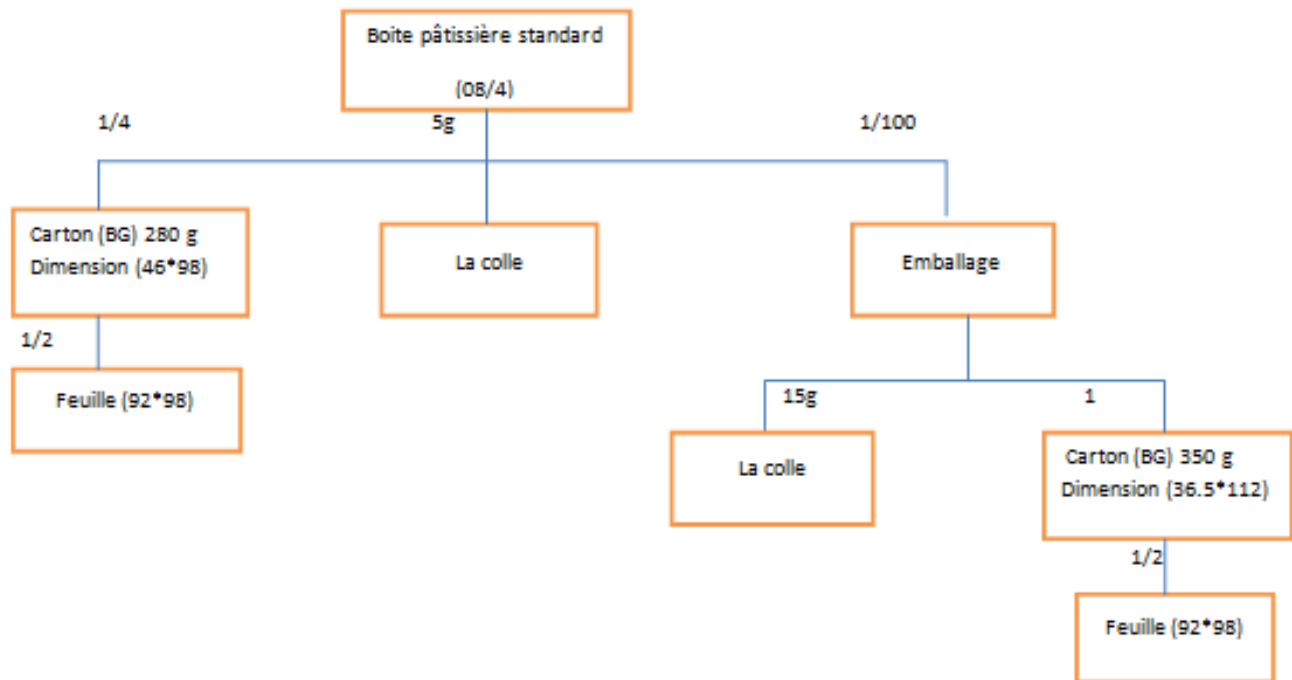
Boite pâtissière standard

(08/4)

1/4

5g

1/100

Carton (BG) 280 g
Dimension (46*98)

La colle

Emballage

1/2

Feuille (92*98)

15g

1

La colle

Carton (BG) 350 g
Dimension (36.5*112)

1/2

Feuille (92*98)